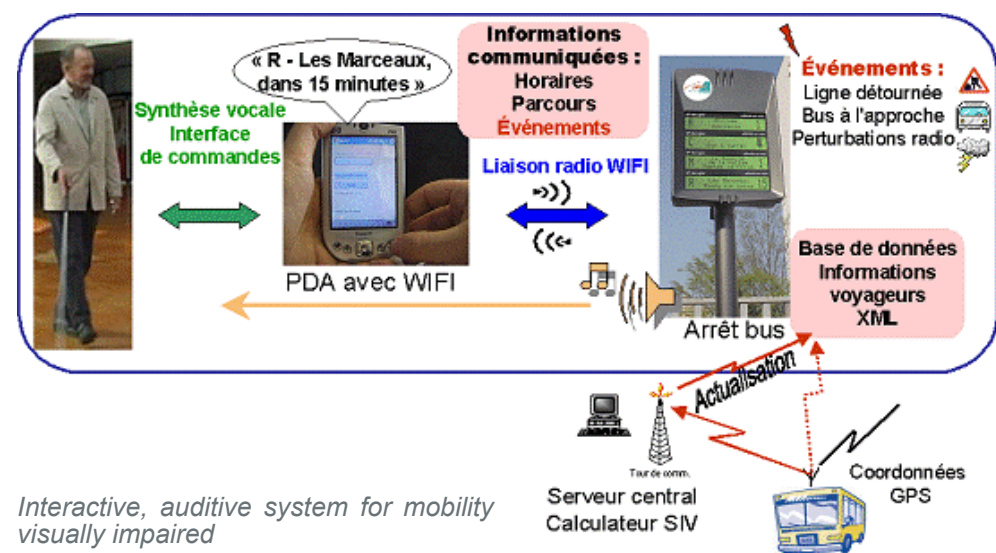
« R - Les Marceaux, dans 15 minutes »

Synthèse vocale
Interface
de commandes

PDA avec WIFI

Informations communiquées :
Horaires
Parcours
Événements

Liaison radio WIFI

Événements :
Ligne détournée
Bus à l'approche
Perturbations radio

Base de données
Informations
voyageurs
XML

Arrêt bus

Actualisation

Tour de comm.

Serveur central
Calculateur SIV

Coordonnées
GPS

Interactive, auditive system for mobility visually impaired